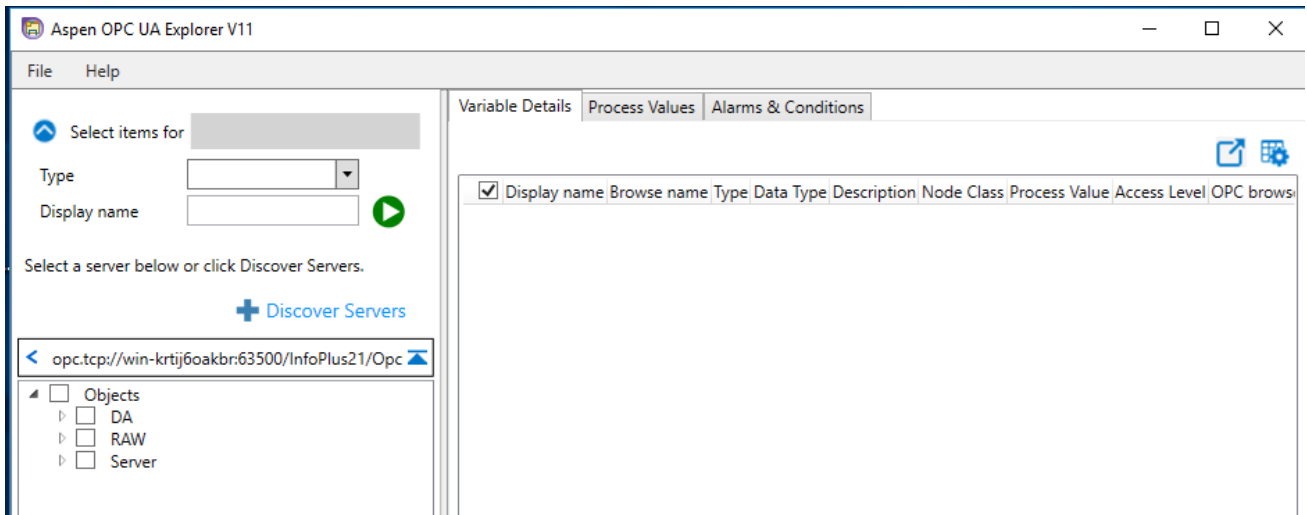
Aspen OPC UA Explorer V11

File Help

Select items for

Type

Display name

Select a server below or click Discover Servers.

Discover Servers

opc.tcp://win-krtij6oakbr:63500/InfoPlus21/Opc

Objects
DA
RAW
Server

Variable Details | Process Values | Alarms & Conditions

| Display name | Browse name | Type | Data Type | Description | Node Class | Process Value | Access Level | OPC brows |
|---|---|---|---|---|---|---|---|---|